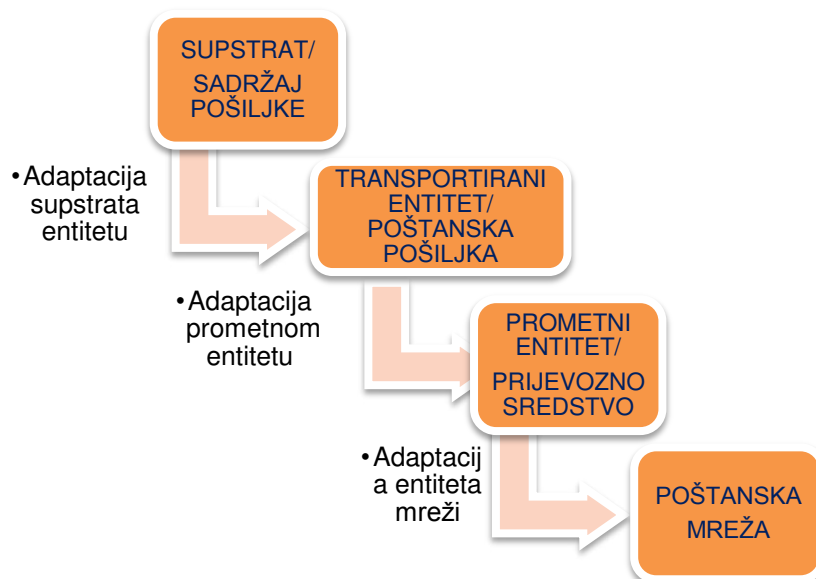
SUPSTRAT/ SADRŽAJ POŠILJKE

•Adaptacija supstrata entitetu

TRANSPORTIRANI ENTITET/ POŠTANSKA POŠILJKA

•Adaptacija prometnom entitetu

PROMETNI ENTITET/ PRIJEVOZNO SREDSTVO

•Adaptacij a entiteta mreži

POŠTANSKA MREŽA